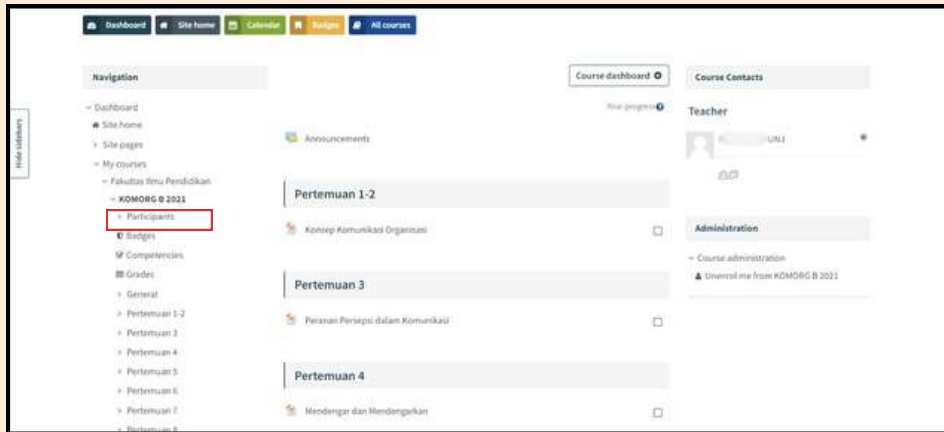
Dashboard | Site home | Calendar | Badges | All courses

Hide sidebars

Navigation

Dashboard
Site home
Site pages
My courses
Fakultas Ilmu Pendidikan
KOMORG B 2021
Participants
Badges
Competencies
Grades
General
Pertemuan 1-2
Pertemuan 3
Pertemuan 4
Pertemuan 5
Pertemuan 6
Pertemuan 7
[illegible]

Course dashboard

Your progress

Announcements

Pertemuan 1-2

Konsep Komunikasi Organisasi

Pertemuan 3

Peranan Persepsi dalam Komunikasi

Pertemuan 4

Mendengar dan Mendengarkan

Course Contacts

Teacher

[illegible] UNJ

Administration

Course administration
Unenrol me from KOMORG B 2021